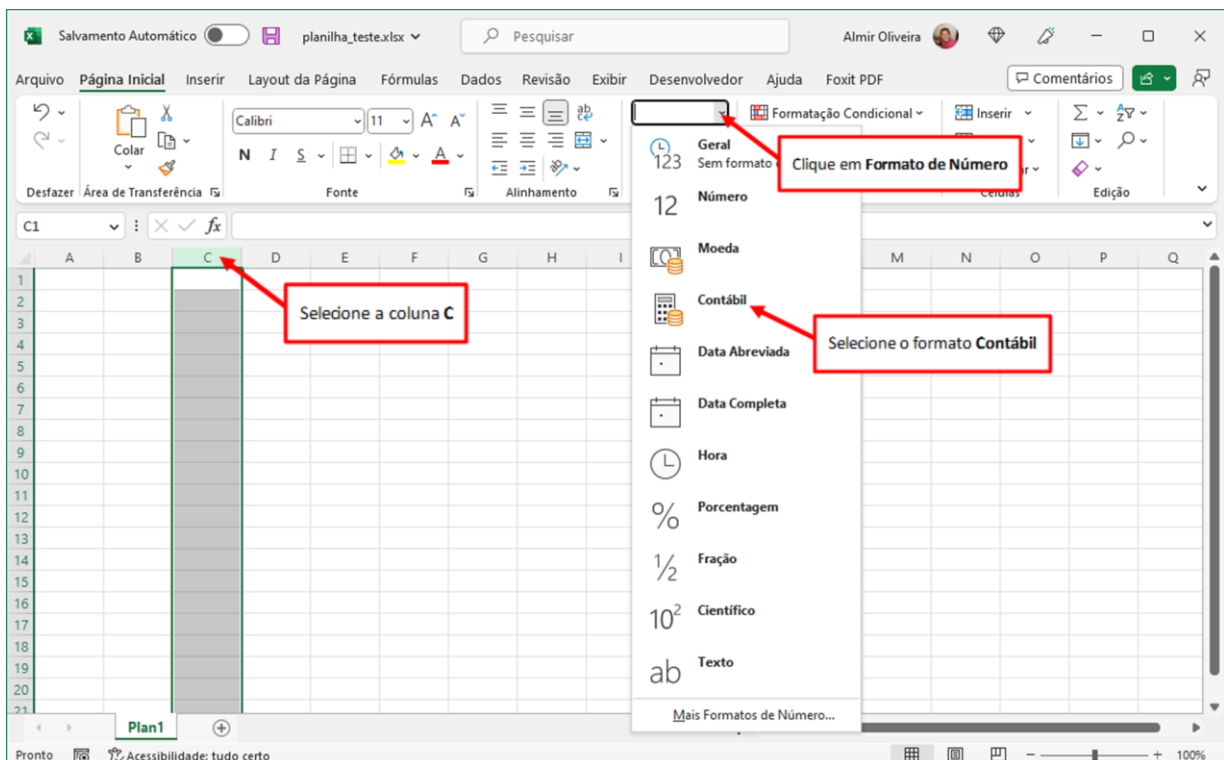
Salvamento Automático planilha_teste.xlsx Pesquisar Almir Oliveira

Arquivo Página Inicial Inserir Layout da Página Fórmulas Dados Revisão Exibir Desenvolvedor Ajuda Foxit PDF Comentários

Colar Calibri 11 N I S Formatação Condicional Inserir

Desfazer Área de Transferência Fonte Alinhamento Células Edição

C1 $fx$

Geral
123 Sem formato

Clique em **Formato de Número**

12 Número

Moeda

Contábil

Data Abreviada

Data Completa

Hora

% Porcentagem

½ Fração

$10^2$ Científico

ab Texto

Mais Formatos de Número...

A B C D E F G H I M N O P Q

1 2 3 4 5 6 7 8 9 10 11 12 13 14 15 16 17 18 19 20 21

Selecione a coluna **C**

Selecione o formato **Contábil**

Plan1

Pronto Acessibilidade: tudo certo 100%